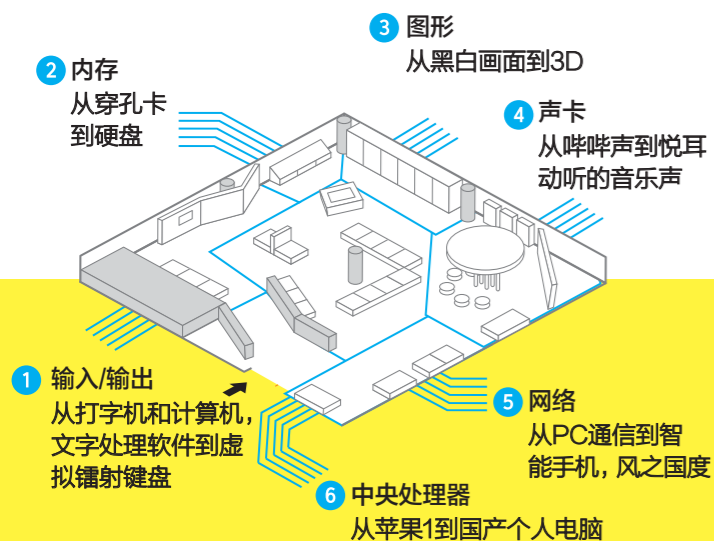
2 内存
从穿孔卡
到硬盘

3 图形
从黑白画面到3D

4 声卡
从哔哔声到悦耳动听的音乐声

1 输入/输出
从打字机和计算机，文字处理软件到虚拟镭射键盘

5 网络
从PC通信到智能手机，风之国度

6 中央处理器
从苹果1到国产个人电脑